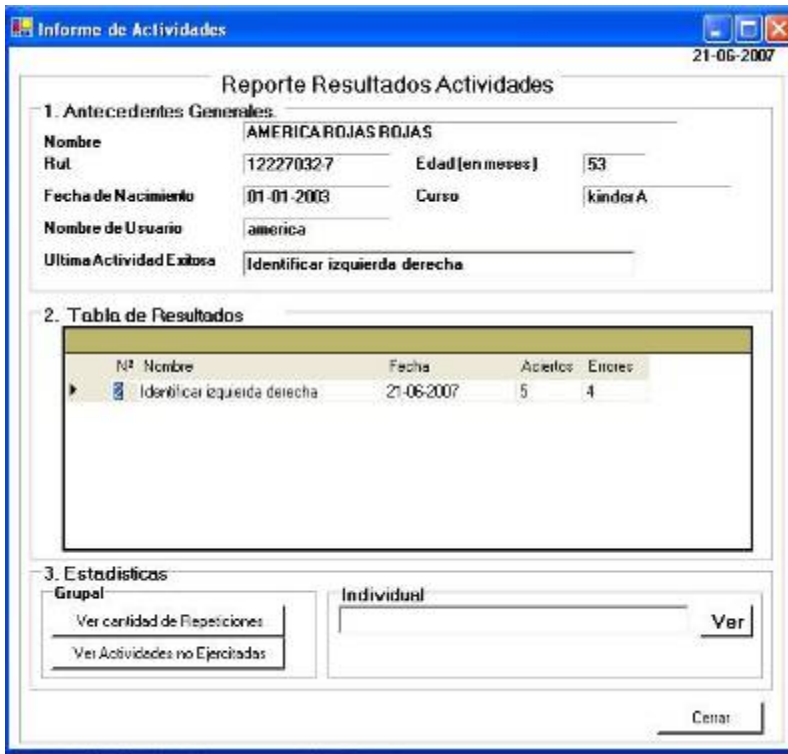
Informe de Actividades

21-06-2007

Reporte Resultados Actividades

1. Antecedentes Generales

Nombre AMERICA ROJAS ROJAS

Rut 12227032-7

Edad (en meses) 53

Fecha de Nacimiento 01-01-2003

Curso kinder A

Nombre de Usuario america

Ultima Actividad Exitosa Identificar izquierda derecha

2. Tabla de Resultados

| Nº | Nombre | Fecha | Aciertos | Errores |
|---|---|---|---|---|
| 3 | Identificar izquierda derecha | 21-06-2007 | 5 | 4 |

3. Estadisticas

Grupal

Ver cantidad de Repeticiones

Ver Actividades no Ejercitadas

Individual

Ver

Cerrar